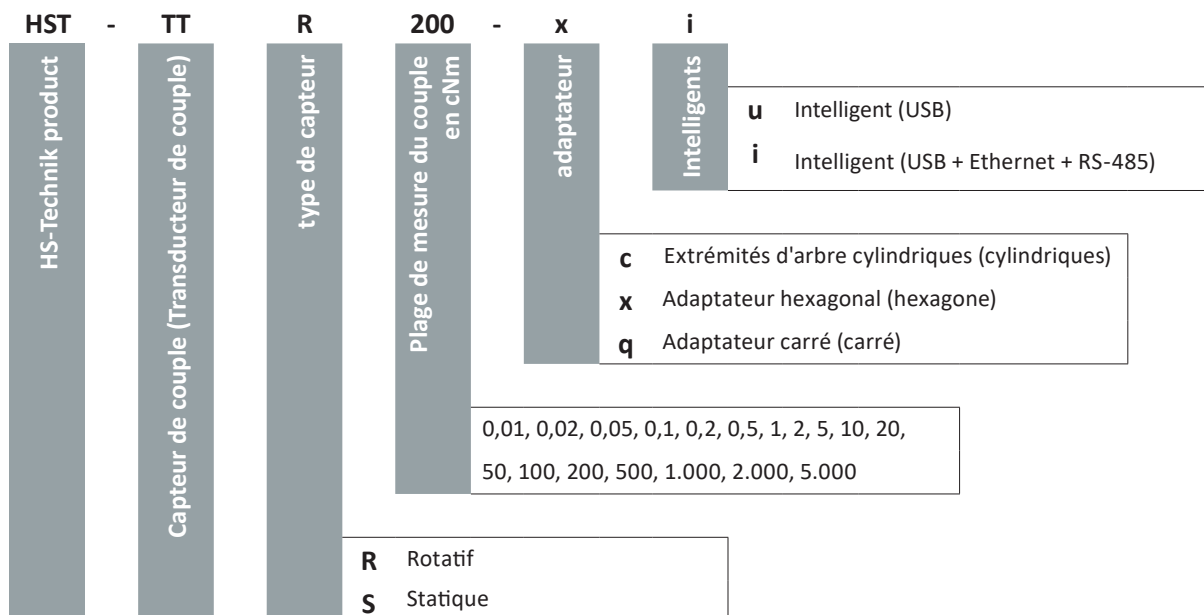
HST - TT R 200 - x i

HS-Technik product

Capteur de couple (Transducteur de couple)

type de capteur

Plage de mesure du couple en cNm

adaptateur

Intelligents

**u** Intelligent (USB)

**i** Intelligent (USB + Ethernet + RS-485)

**c** Extrémités d'arbre cylindriques (cylindriques)

**x** Adaptateur hexagonal (hexagone)

**q** Adaptateur carré (carré)

0,01, 0,02, 0,05, 0,1, 0,2, 0,5, 1, 2, 5, 10, 20, 50, 100, 200, 500, 1.000, 2.000, 5.000

**R** Rotatif

**S** Statique